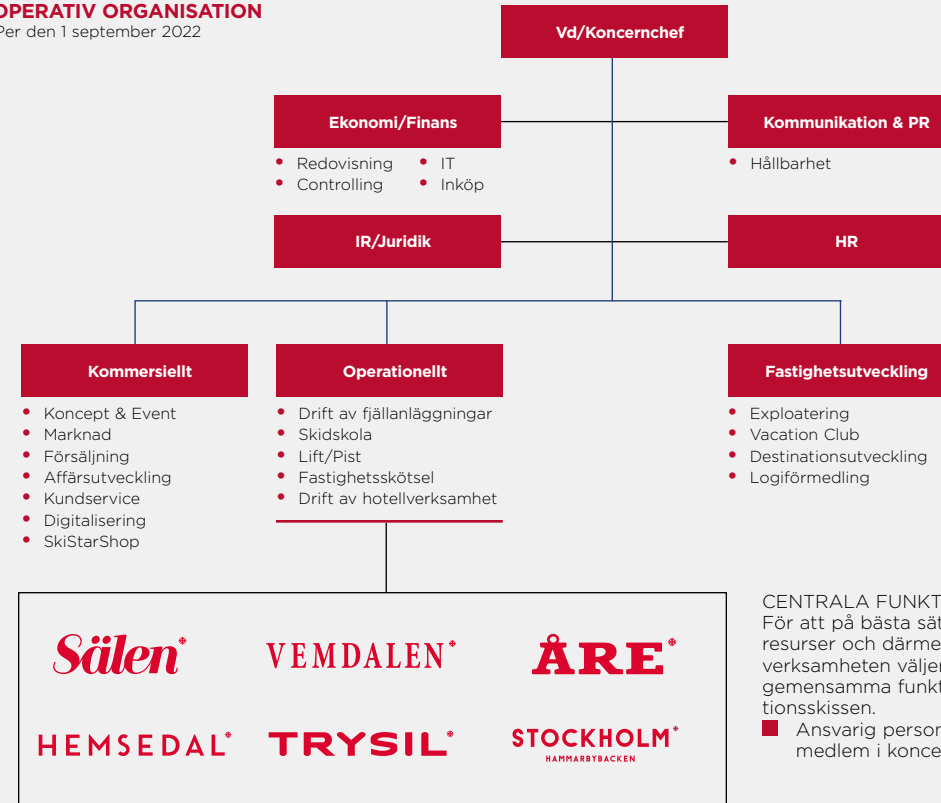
OPERATIV ORGANISATION
Per den 1 september 2022

Vd/Koncernchef

Ekonomi/Finans
- Redovisning
- Controlling
- IT
- Inköp

Kommunikation & PR
- Hållbarhet

IR/Juridik

HR

Kommersiellt
- Koncept & Event
- Marknad
- Försäljning
- Affärsutveckling
- Kundservice
- Digitalisering
- SkiStarShop

Operationellt
- Drift av fjällanläggningar
- Skidskola
- Lift/Pist
- Fastighetsskötsel
- Drift av hotellverksamhet

Fastighetsutveckling
- Exploatering
- Vacation Club
- Destinationsutveckling
- Logiförmedling

Sälen

VEMDALEN

ÅRE

HEMSEDAL

TRYSIL

STOCKHOLM
HAMMARBYBACKEN

CENTRALA FUNKT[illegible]
För att på bästa sät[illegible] resurser och därme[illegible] verksamheten väljer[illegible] gemensamma funkt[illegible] tionsskissen.
Ansvarig person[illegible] medlem i konce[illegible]